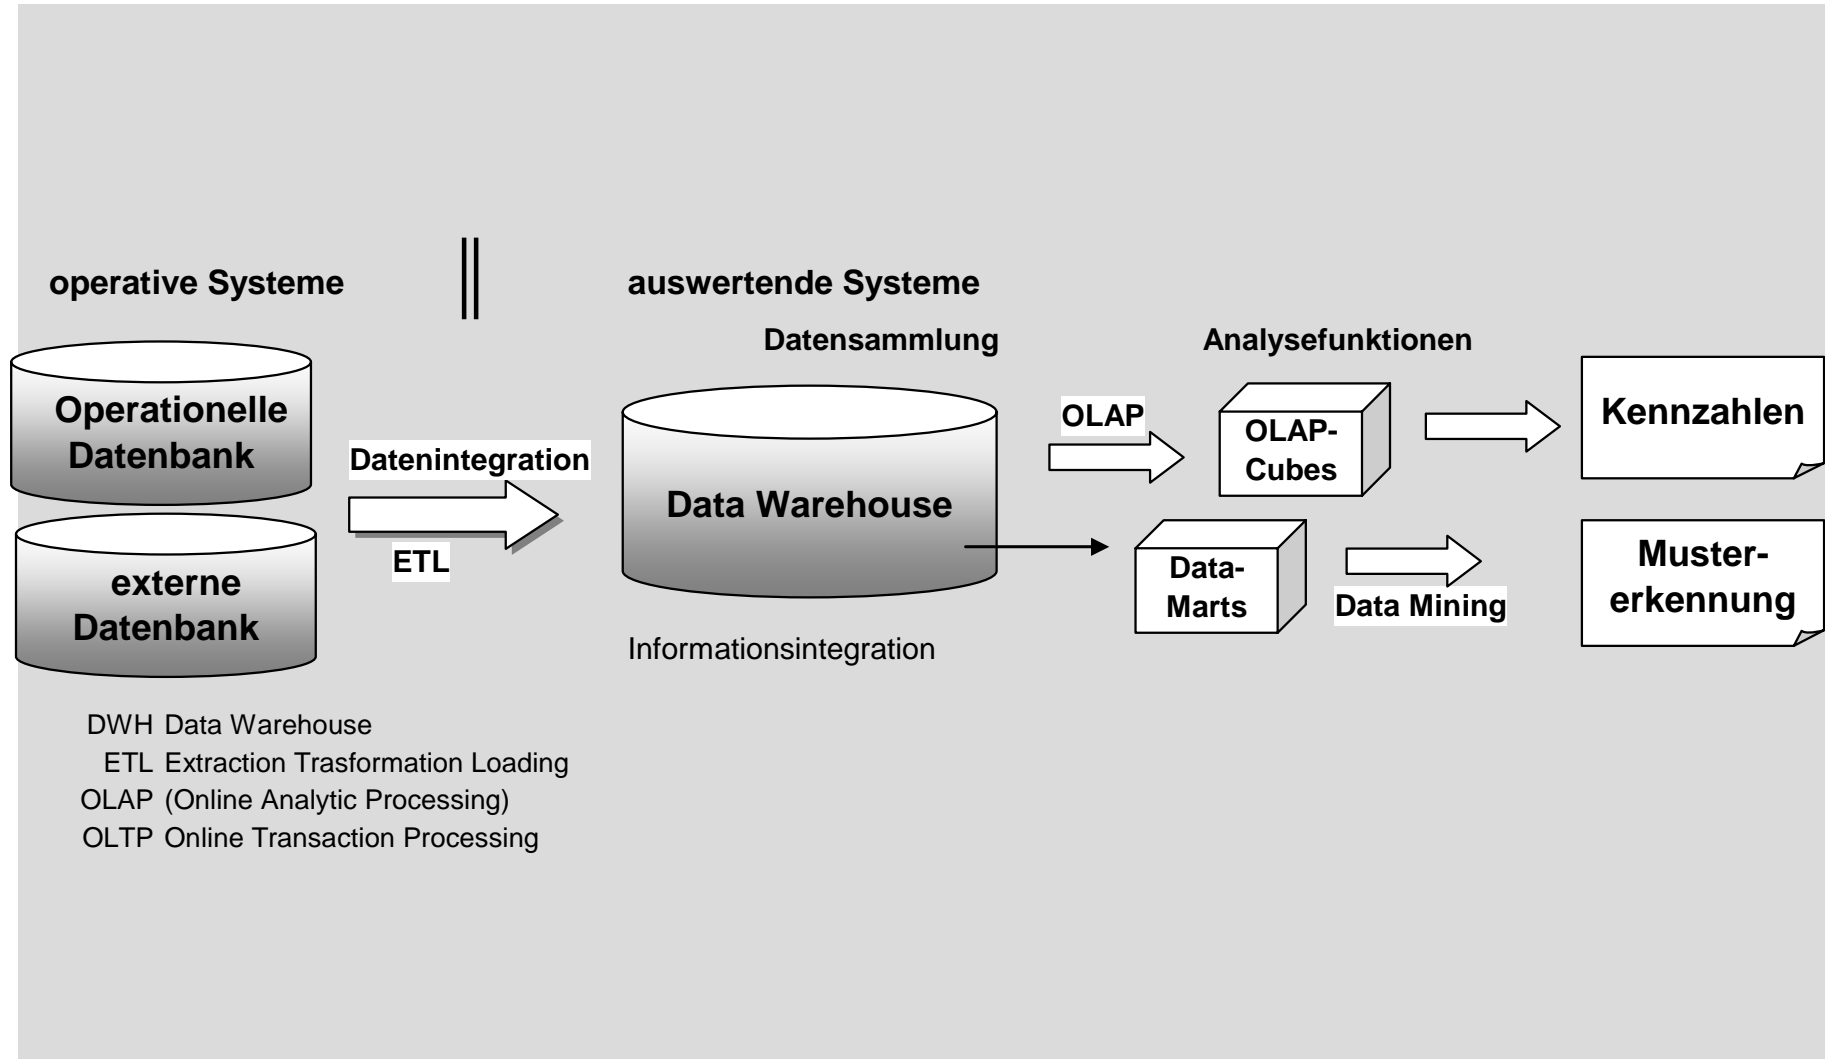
operative Systeme

auswertende Systeme

Datensammlung

Analysefunktionen

Operationelle Datenbank

externe Datenbank

Datenintegration

ETL

Data Warehouse

Informationsintegration

OLAP

OLAP-Cubes

Data-Marts

Data Mining

Kennzahlen

Muster-erkennung

DWH Data Warehouse
ETL Extraction Trasformation Loading
OLAP (Online Analytic Processing)
OLTP Online Transaction Processing